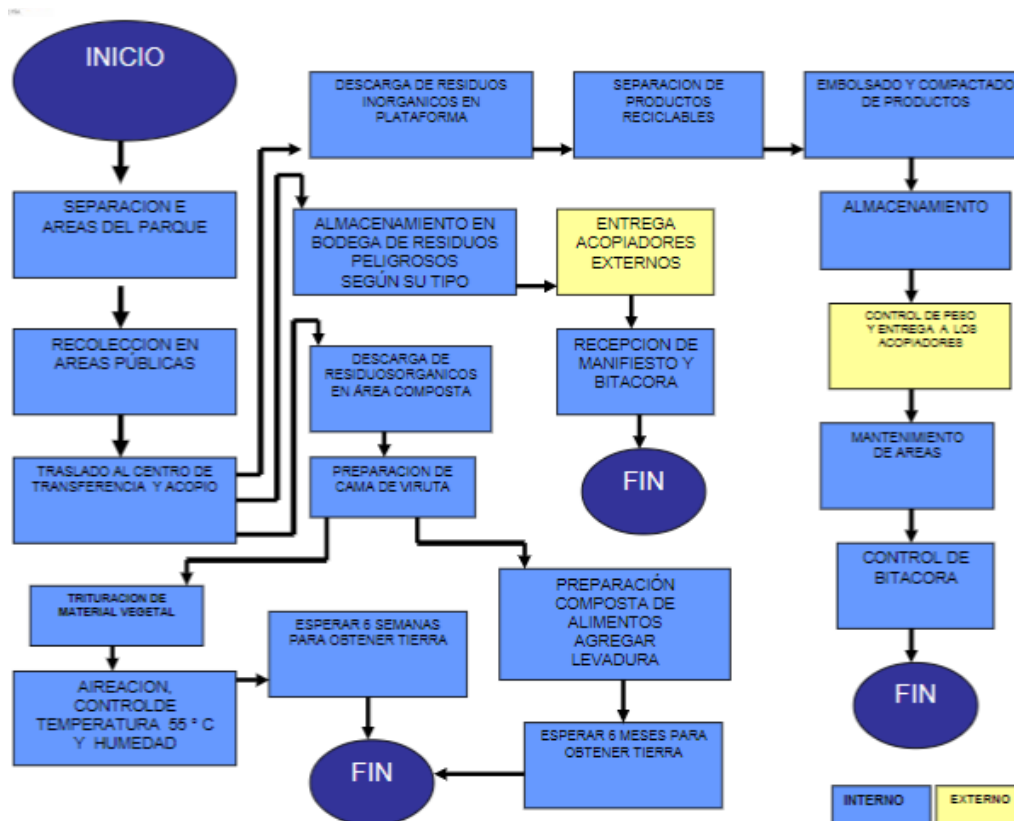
INICIO

SEPARACION E AREAS DEL PARQUE

RECOLECCION EN AREAS PÚBLICAS

TRASLADO AL CENTRO DE TRANSFERENCIA Y ACOPIO

DESCARGA DE RESIDUOS INORGANICOS EN PLATAFORMA

SEPARACION DE PRODUCTOS RECICLABLES

EMBOLSADO Y COMPACTADO DE PRODUCTOS

ALMACENAMIENTO

CONTROL DE PESO Y ENTREGA A LOS ACOPIADORES

MANTENIMIENTO DE AREAS

CONTROL DE BITACORA

FIN

ALMACENAMIENTO EN BODEGA DE RESIDUOS PELIGROSOS SEGÚN SU TIPO

ENTREGA ACOPIADORES EXTERNOS

RECEPCION DE MANIFIESTO Y BITACORA

FIN

DESCARGA DE RESIDUOSORGANICOS EN ÁREA COMPOSTA

PREPARACION DE CAMA DE VIRUTA

TRITURACION DE MATERIAL VEGETAL

AIREACION, CONTROLDE TEMPERATURA 55 ° C Y HUMEDAD

ESPERAR 6 SEMANAS PARA OBTENER TIERRA

PREPARACIÓN COMPOSTA DE ALIMENTOS AGREGAR LEVADURA

ESPERAR 6 MESES PARA OBTENER TIERRA

FIN

INTERNO

EXTERNO